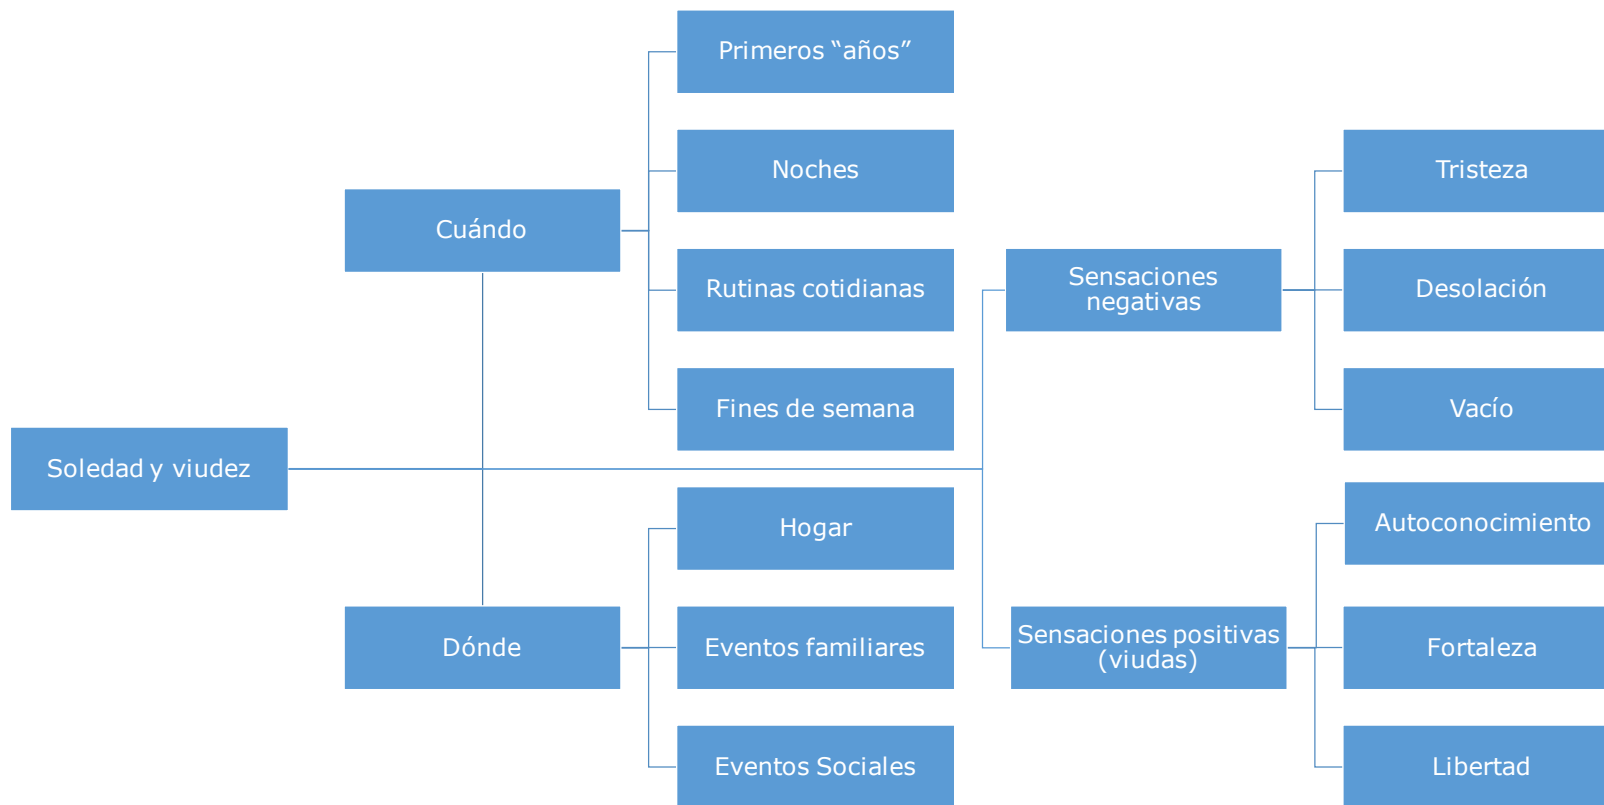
Soledad y viudez

Cuándo

Primeros “años”

Noches

Rutinas cotidianas

Fines de semana

Dónde

Hogar

Eventos familiares

Eventos Sociales

Sensaciones negativas

Tristeza

Desolación

Vacío

Sensaciones positivas (viudas)

Autoconocimiento

Fortaleza

Libertad